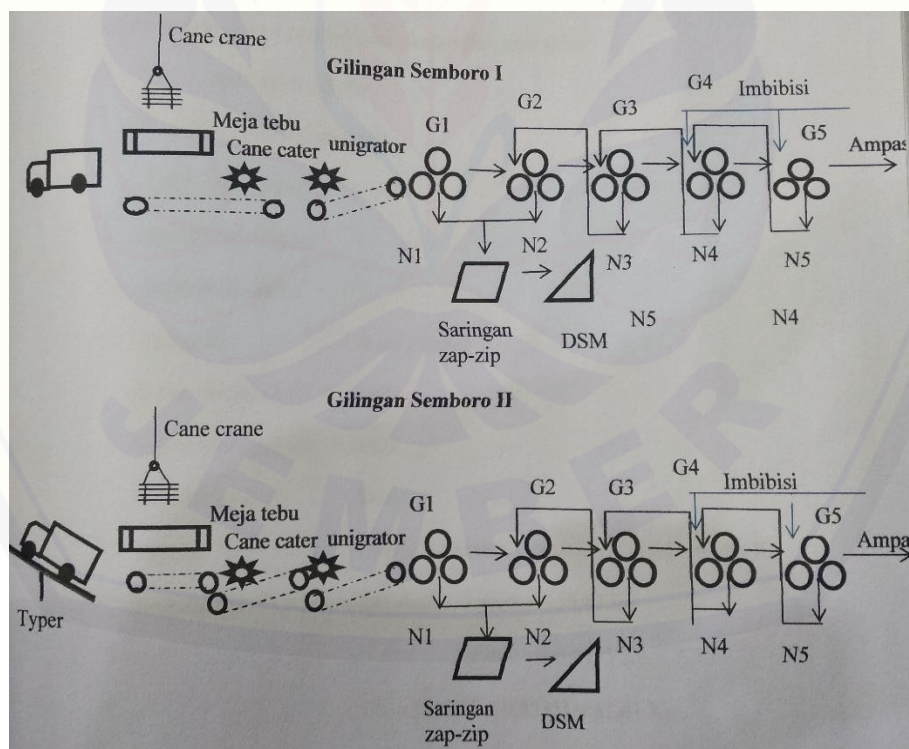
Cane crane

Gilingan Semboro I

Meja tebu
Cane cater
unigrator
G1
G2
G3
G4
Imbibisi
G5
Ampas
N1
N2
N3
N4
N5
Saringan zap-zip
DSM
N5
N4

Gilingan Semboro II

Cane crane
Meja tebu
Cane cater
unigrator
G1
G2
G3
G4
Imbibisi
G5
Ampa
Typer
N1
N2
N3
N4
N5
Saringan zap-zip
DSM